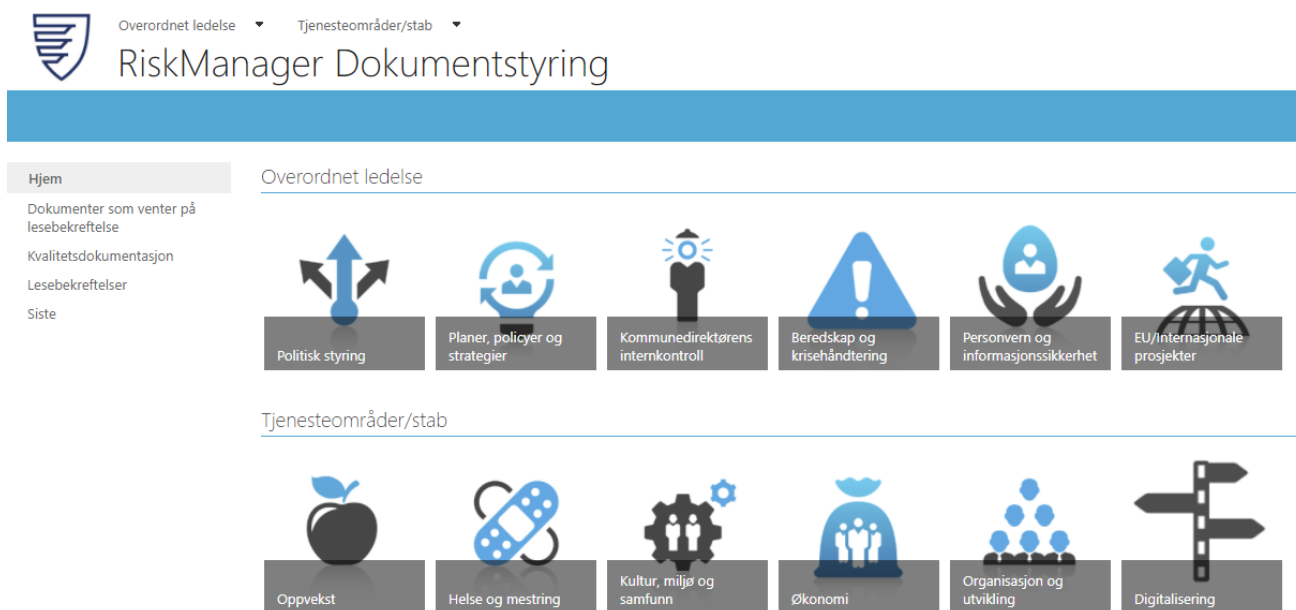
Overordnet ledelse ▾ Tjenesteområder/stab ▾

RiskManager Dokumentstyring

Hjem
Dokumenter som venter på lesebekreftelse
Kvalitetsdokumentasjon
Lesebekreftelser
Siste

Overordnet ledelse

Politisk styring
Planer, policyer og strategier
Kommunedirektørens internkontroll
Beredskap og krisehåndtering
Personvern og informasjonssikkerhet
EU/Internasjonale prosjekter

Tjenesteområder/stab

Oppvekst
Helse og mestring
Kultur, miljø og samfunn
Økonomi
Organisasjon og utvikling
Digitalisering